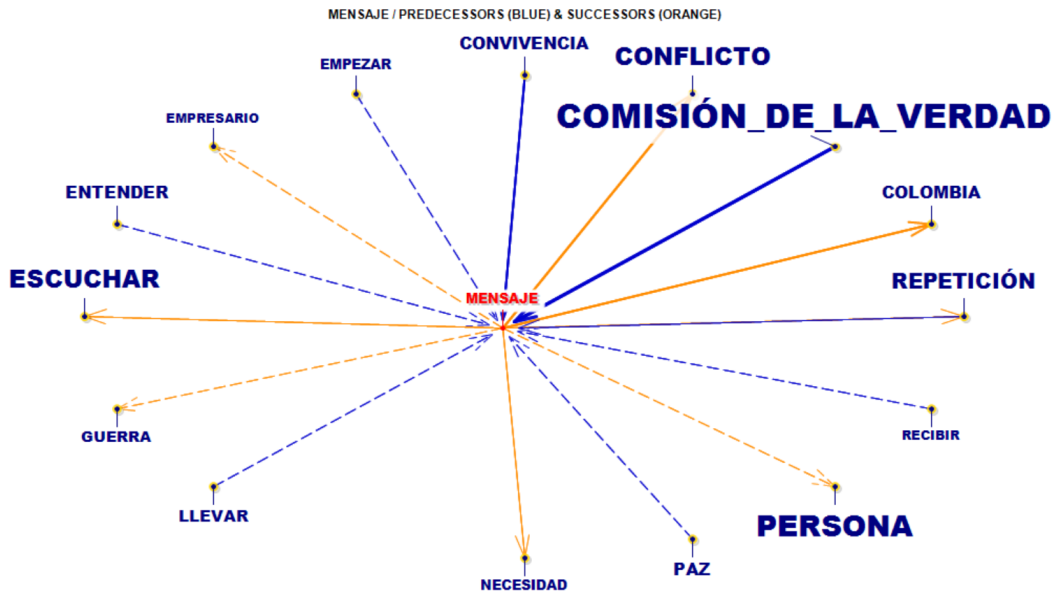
MENSAJE / PREDECESSORS (BLUE) & SUCCESSORS (ORANGE)

CONVIVENCIA

CONFLICTO

EMPEZAR

COMISIÓN_DE_LA_VERDAD

EMPRESARIO

ENTENDER

COLOMBIA

ESCUCHAR

MENSAJE

REPETICIÓN

GUERRA

RECIBIR

LLEVAR

PERSONA

PAZ

NECESIDAD